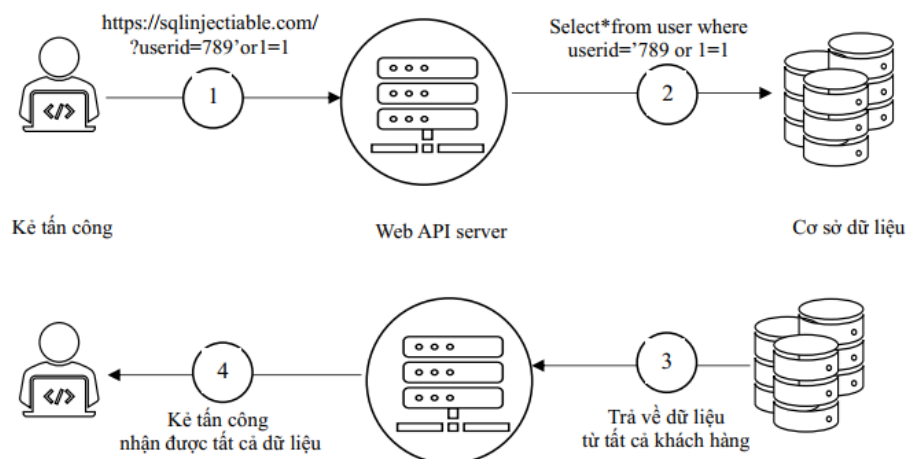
https://sqlinjectiable.com/
?userid=789’or1=1

1

Select*from user where
userid=’789 or 1=1

2

</>

Kẻ tấn công

Web API server

Cơ sở dữ liệu

</>

4

Kẻ tấn công
nhận được tất cả dữ liệu

3

Trả về dữ liệu
từ tất cả khách hàng